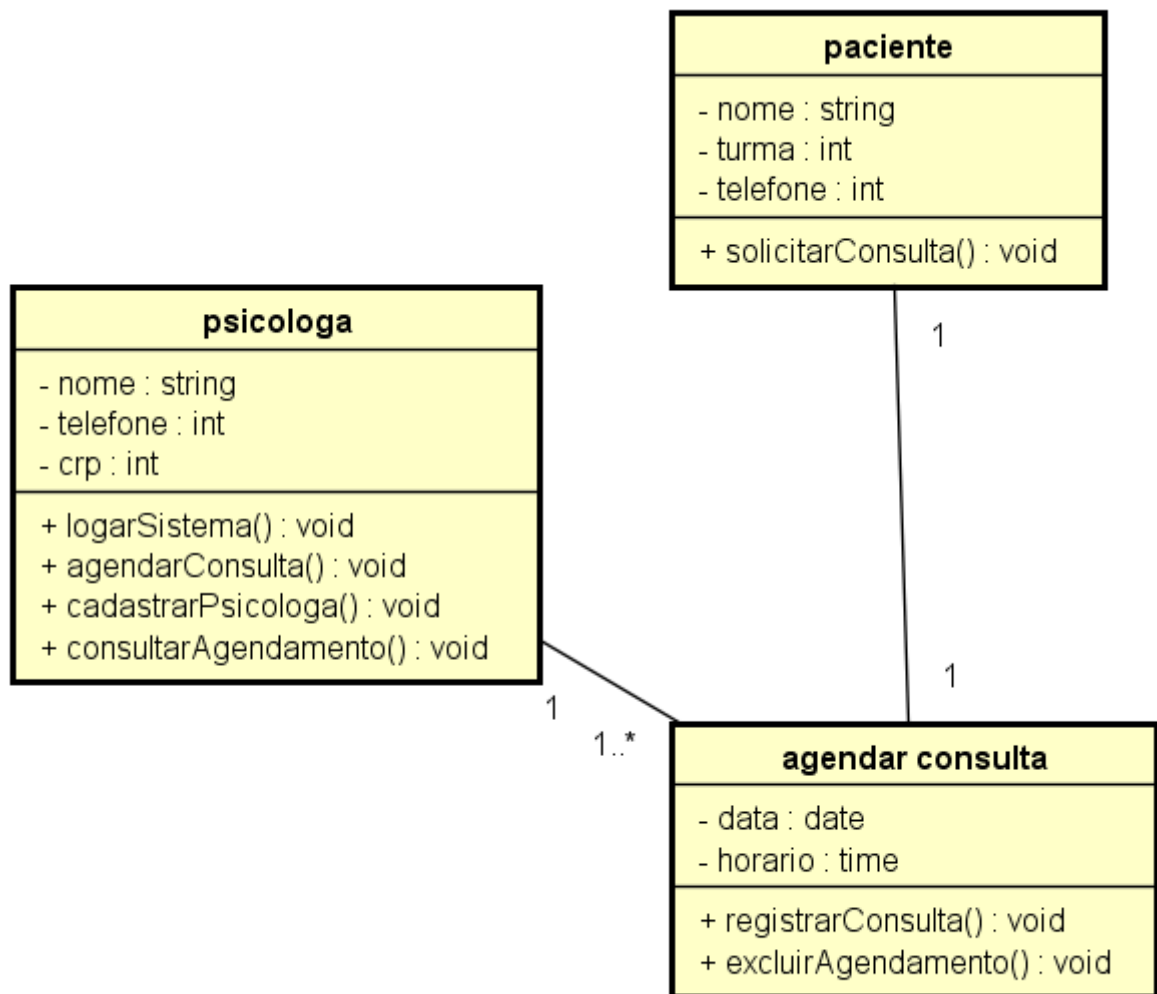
paciente

- nome : string
- turma : int
- telefone : int

+ solicitarConsulta() : void

1

psicologa

- nome : string
- telefone : int
- crp : int

+ logarSistema() : void
+ agendarConsulta() : void
+ cadastrarPsicologa() : void
+ consultarAgendamento() : void

1

1

1..*

agendar consulta

- data : date
- horario : time

+ registrarConsulta() : void
+ excluirAgendamento() : void